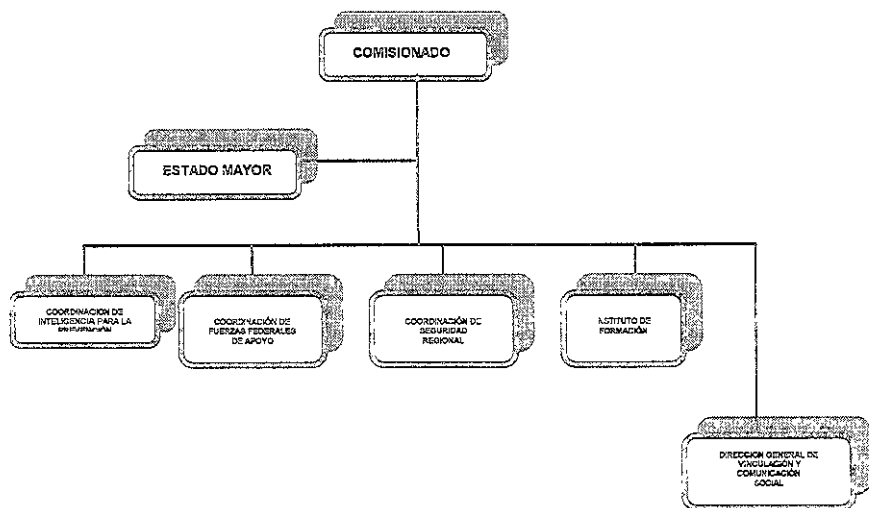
COMISIONADO

ESTADO MAYOR

COORDINACION DE INTELIGENCIA PARA LA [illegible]

COORDINACIÓN DE FUERZAS FEDERALES DE APOYO

COORDINACIÓN DE SEGURIDAD REGIONAL

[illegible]STITUTO DE FORMACIÓN

DIRECCION GENERAL DE VINCULACIÓN Y COMUNICACIÓN SOCIAL